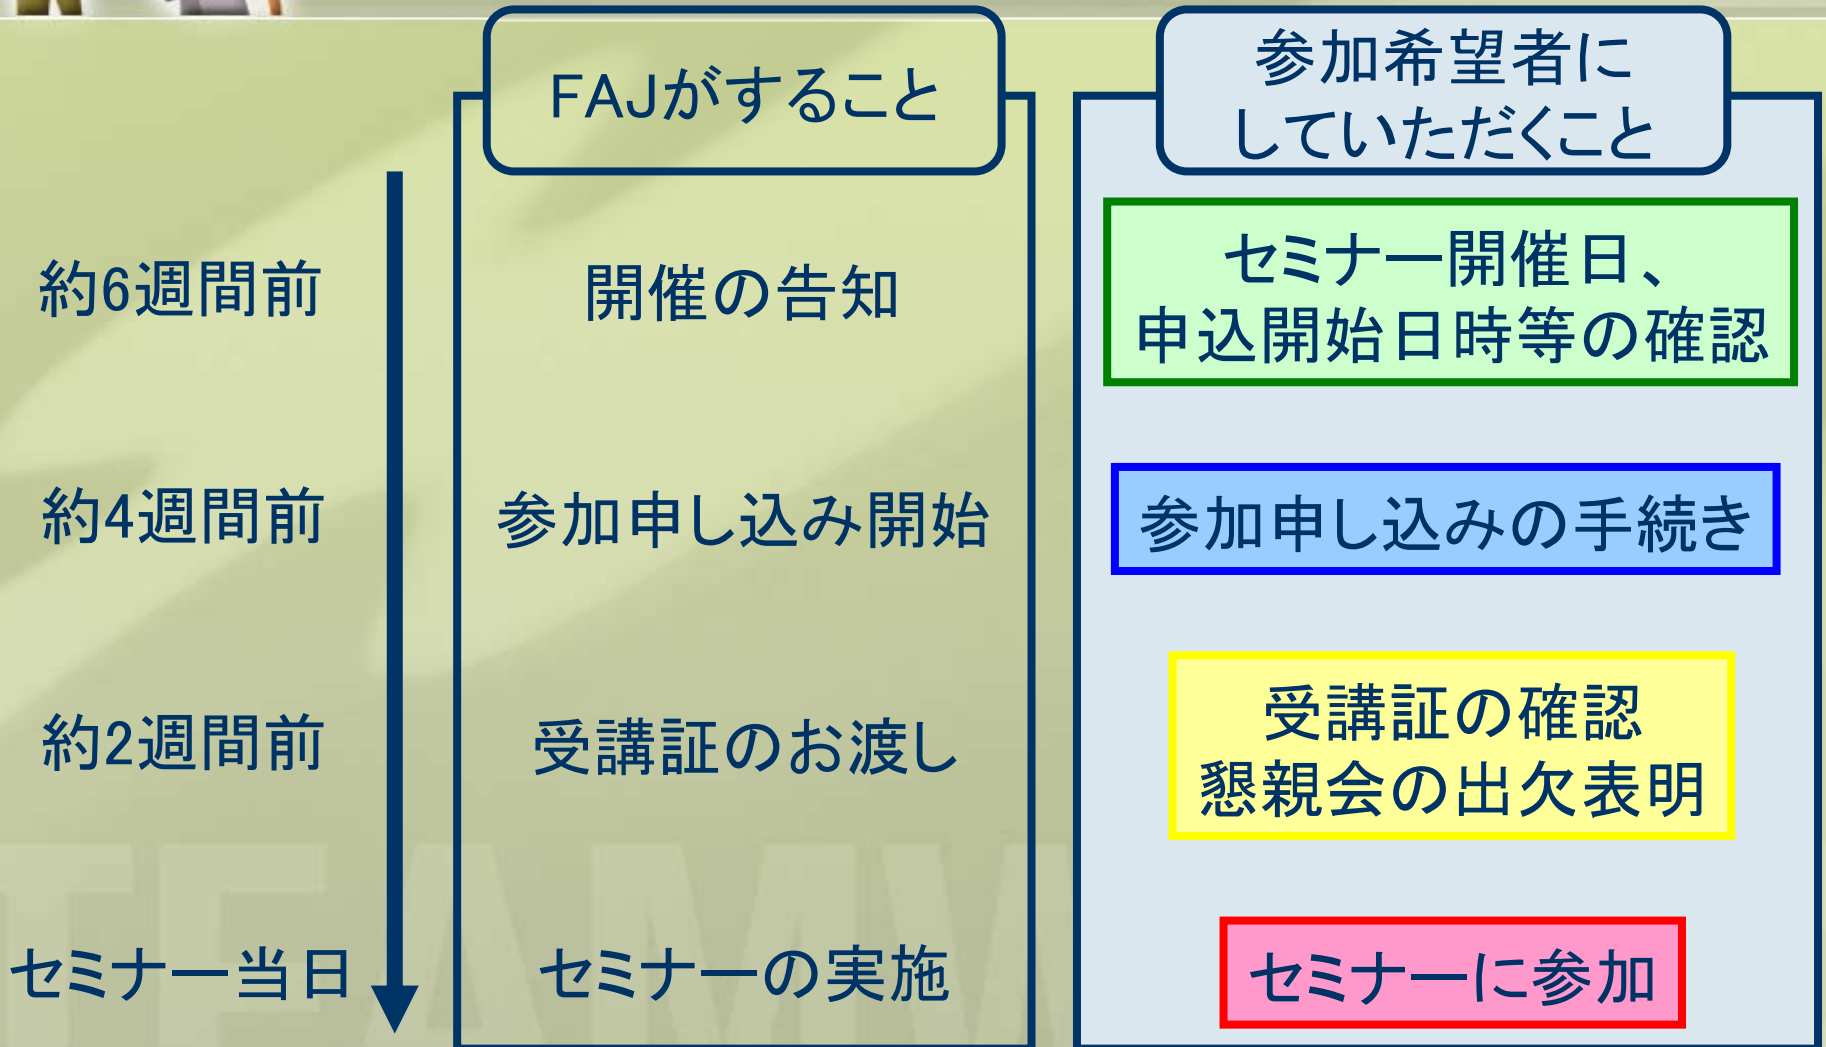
FAJがすること

参加希望者にしていただくこと

約6週間前

開催の告知

セミナー開催日、申込開始日時等の確認

約4週間前

参加申し込み開始

参加申し込みの手続き

約2週間前

受講証のお渡し

受講証の確認
懇親会の出欠表明

セミナー当日

セミナーの実施

セミナーに参加